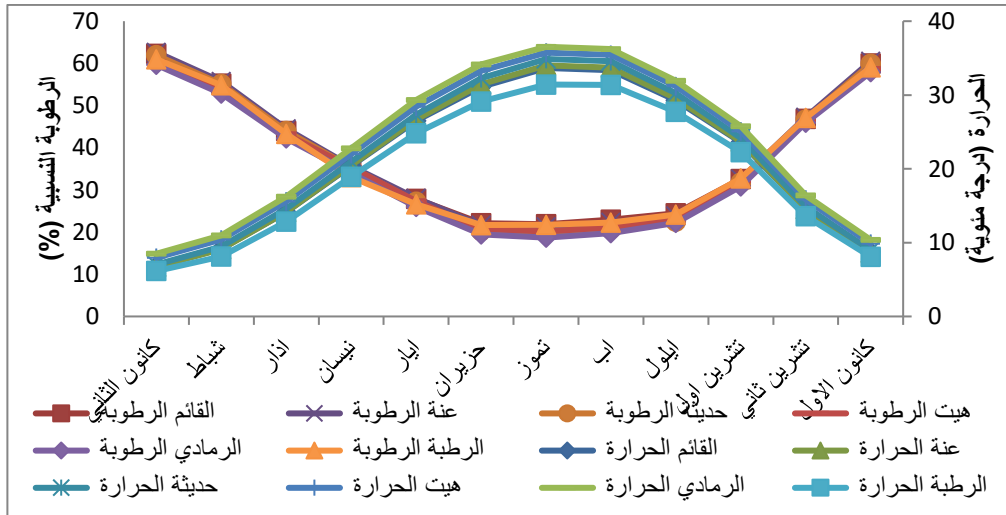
70
60
50
40
30
20
10
0

الرطوبة النسبية (%)

40
30
20
10
0

الحرارة (درجة مئوية)

كانون الثاني
شباط
اذار
نيسان
ايار
حزيران
تموز
اب
ايلول
تشرين اول
تشرين ثاني
كانون الاول

القائم الرطوبة
عنة الرطوبة
حديثة الرطوبة
هيت الرطوبة
الرمادي الرطوبة
الرطبة الرطوبة
القائم الحرارة
عنة الحرارة
حديثة الحرارة
هيت الحرارة
الرمادي الحرارة
الرطبة الحرارة